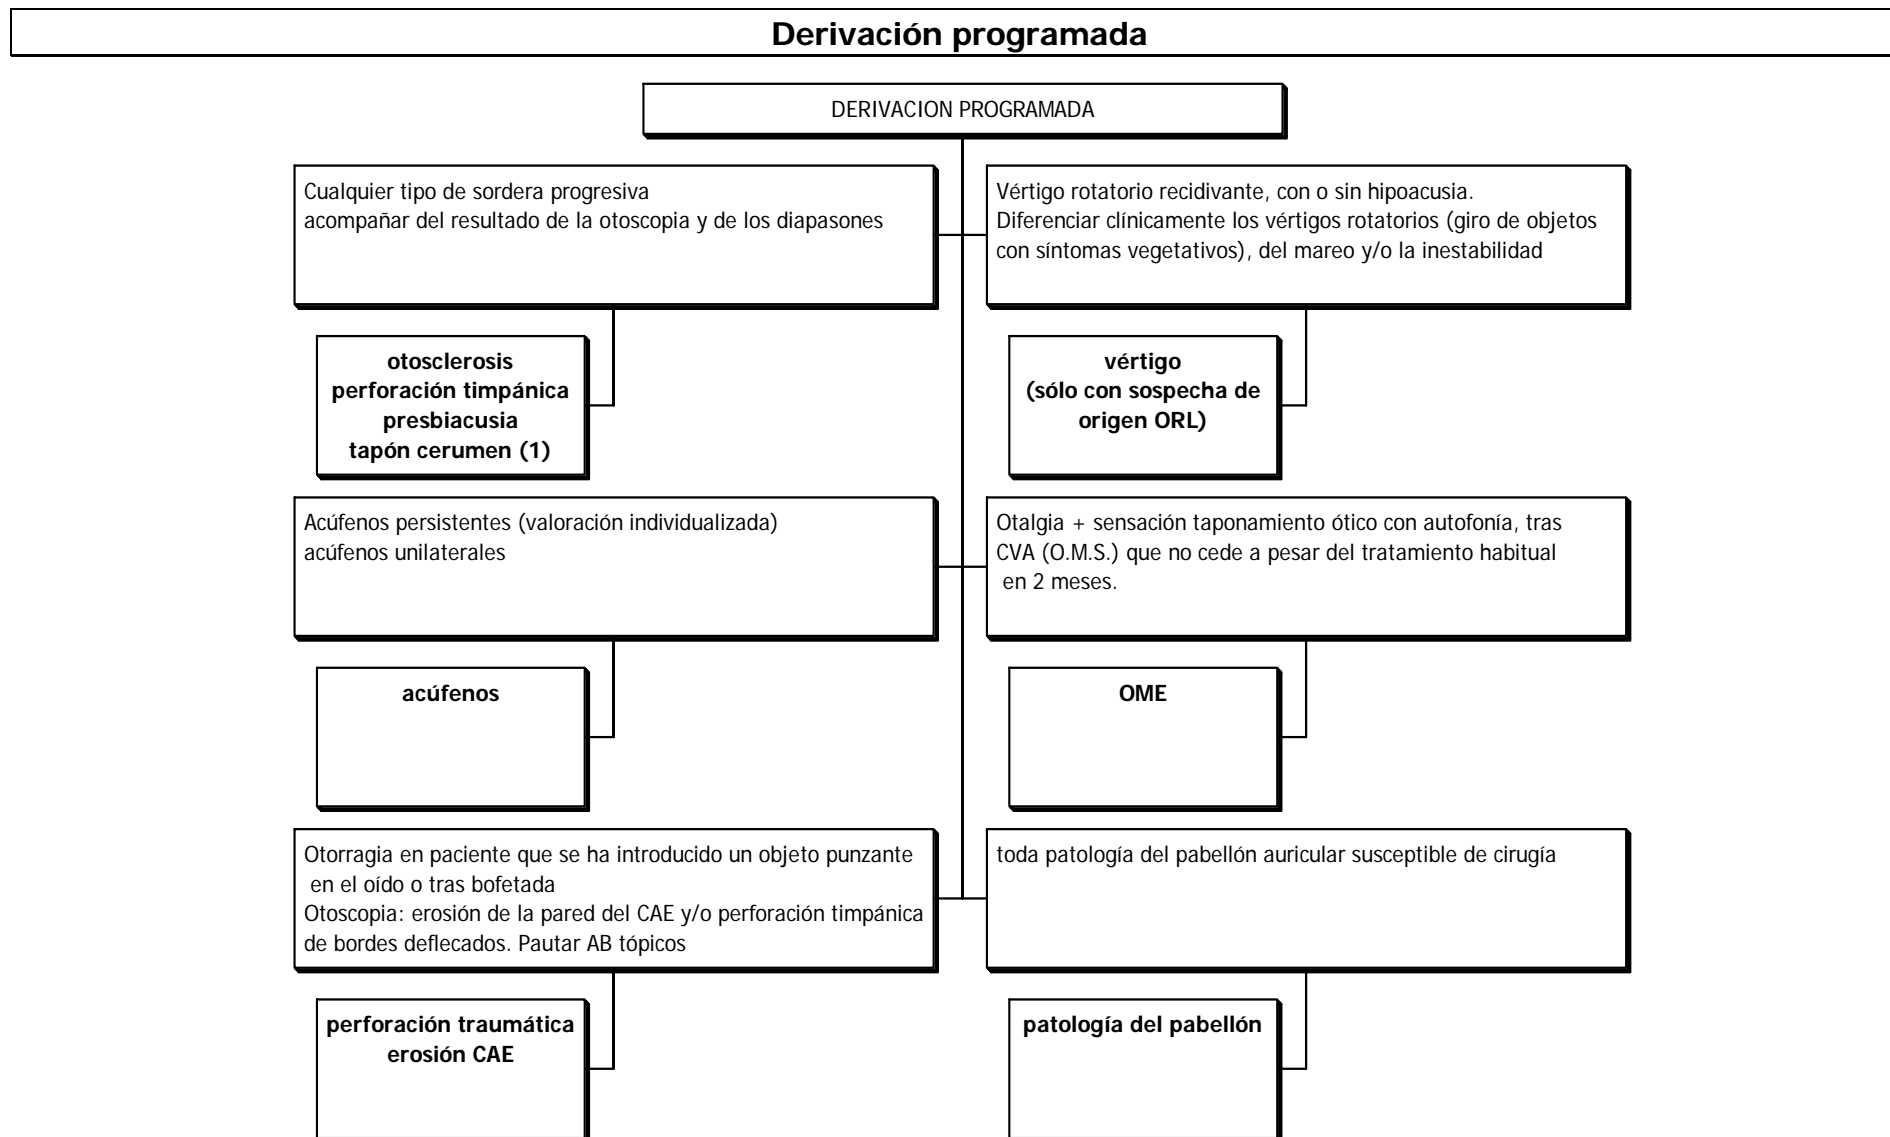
Derivación programada

DERIVACION PROGRAMADA

Cualquier tipo de sordera progresiva
acompañar del resultado de la otoscopia y de los diapasones

otosclerosis
perforación timpánica
presbiacusia
tapón cerumen (1)

Vértigo rotatorio recidivante, con o sin hipoacusia.
Diferenciar clínicamente los vértigos rotatorios (giro de objetos con síntomas vegetativos), del mareo y/o la inestabilidad

vértigo
(sólo con sospecha de origen ORL)

Acúfenos persistentes (valoración individualizada)
acúfenos unilaterales

acúfenos

Otalgia + sensación taponamiento ótico con autofonía, tras CVA (O.M.S.) que no cede a pesar del tratamiento habitual en 2 meses.

OME

Otorragia en paciente que se ha introducido un objeto punzante en el oído o tras bofetada
Otoscopia: erosión de la pared del CAE y/o perforación timpánica de bordes deflecados. Pautar AB tópicos

perforación traumática
erosión CAE

toda patología del pabellón auricular susceptible de cirugía

patología del pabellón